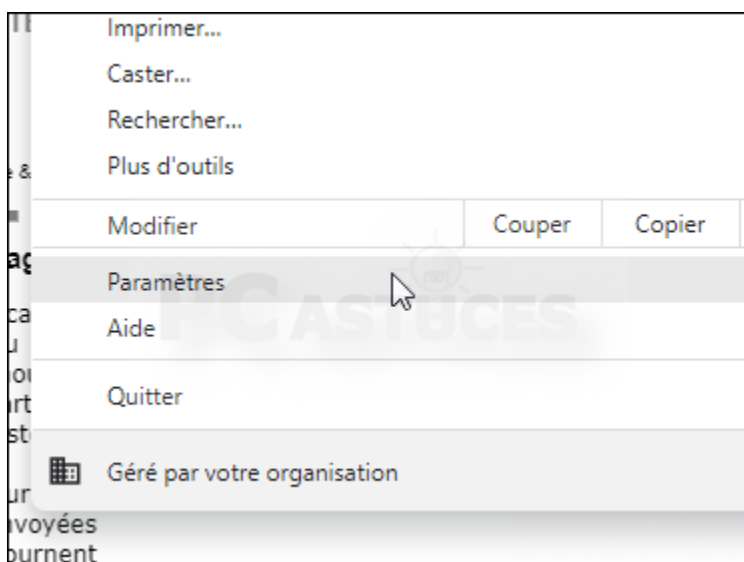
Imprimer...
Caster...
Rechercher...
Plus d'outils

| Modifier | Couper | Copier |
|---|---|---|

Paramètres
Aide

Quitter

Géré par votre organisation

PCASTUCES

Ti
e &
ag
ca
u
iou
rt
st
ur
voyées
ournent